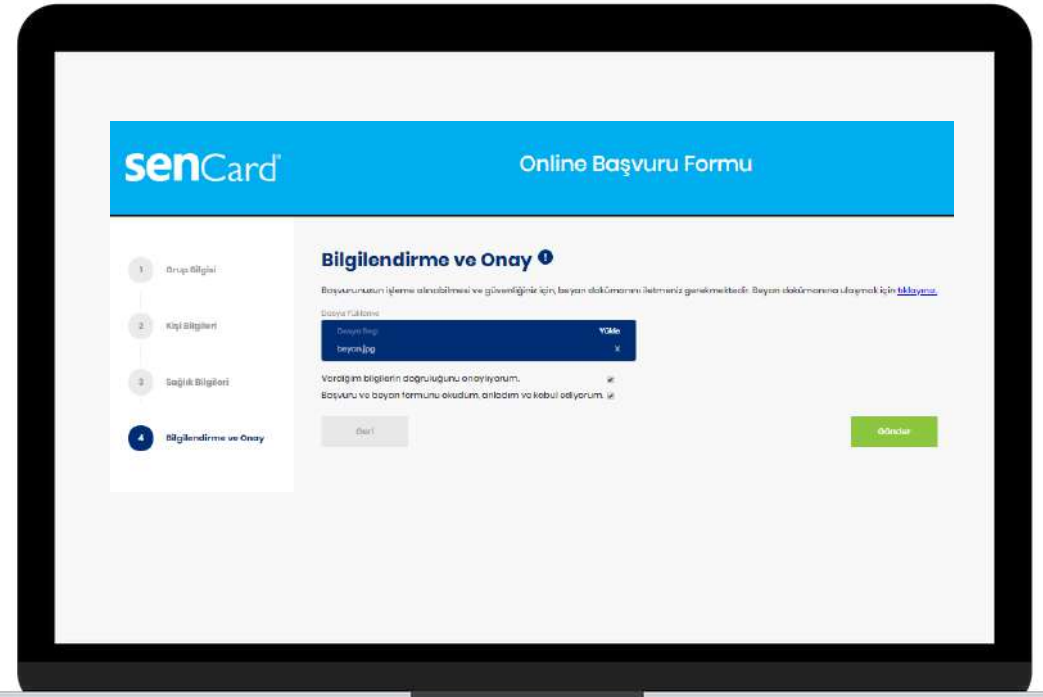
senCard®

Online Başvuru Formu

1 Grup Bilgisi

2 Kişi Bilgileri

3 Sağlık Bilgileri

4 Bilgilendirme ve Onay

Bilgilendirme ve Onay

Başvurunuzun işleme alınabilmesi ve güvenliğiniz için, beyan dokümanını iletmeniz gerekmektedir. Beyan dokümanına ulaşmak için tıklayınız.

Dosya Yükleme

Dosya Seç Yükle

beyan.jpg X

Verdiğim bilgilerin doğruluğunu onaylıyorum.

Başvuru ve beyan formunu okudum, anladım ve kabul ediyorum.

Geri

Gönder